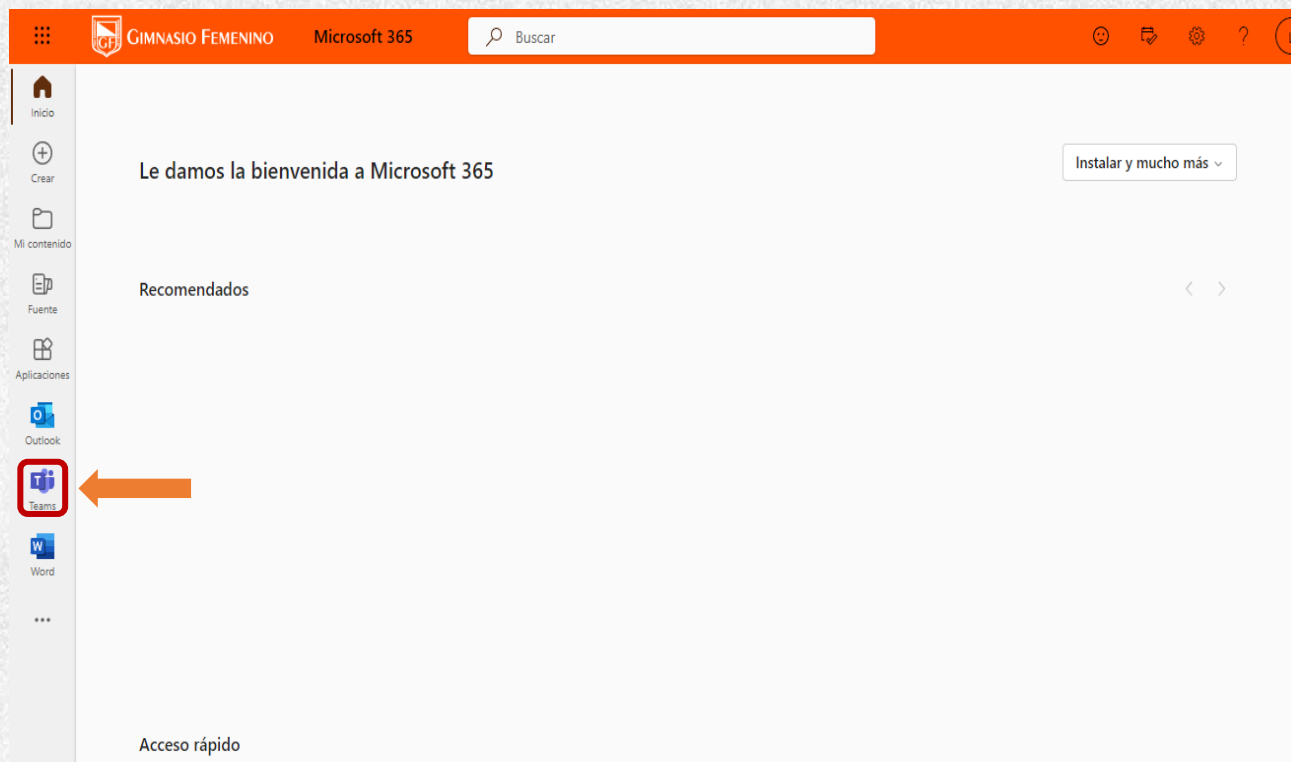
GF GIMNASIO FEMENINO Microsoft 365

Buscar

Inicio

Crear

Mi contenido

Fuente

Aplicaciones

Outlook

Teams

Word

...

Le damos la bienvenida a Microsoft 365

Instalar y mucho más

Recomendados

Acceso rápido